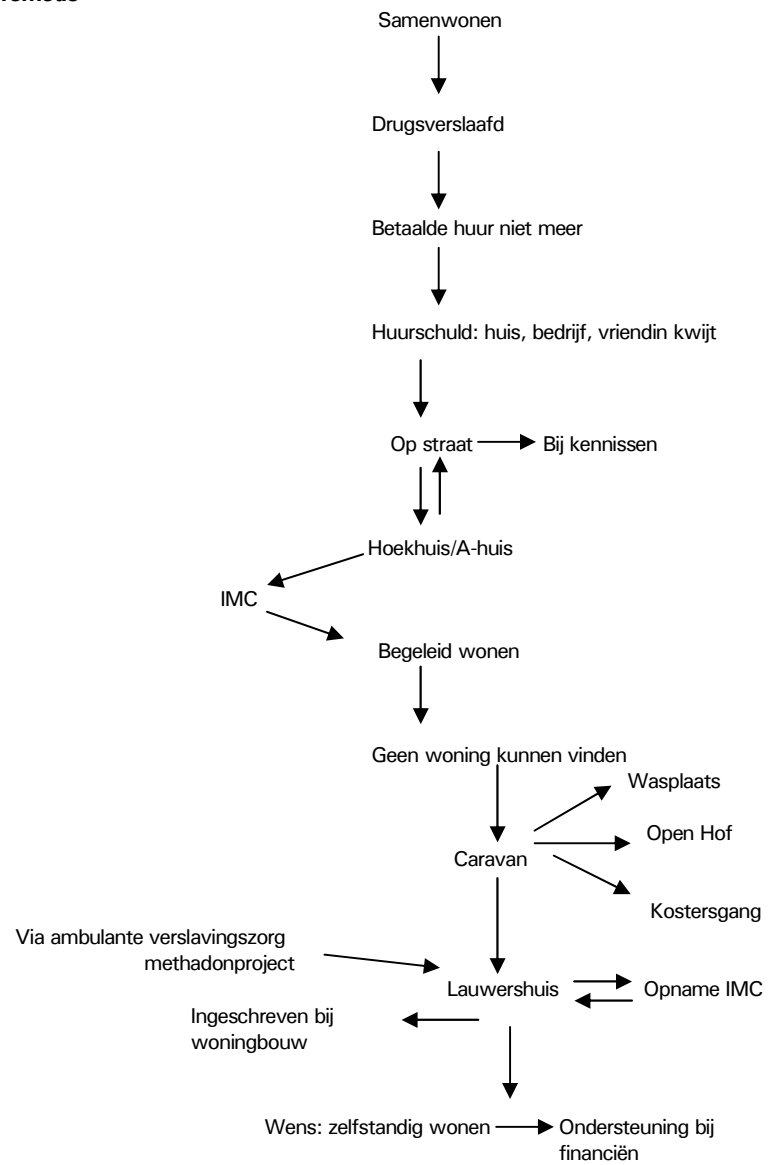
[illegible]

Samenwonen

Drugsverslaafd

Betaalde huur niet meer

Huurschuld: huis, bedrijf, vriendin kwijt

Op straat

Bij kennissen

Hoekhuis/A-huis

IMC

Begeleid wonen

Geen woning kunnen vinden

Wasplaats

Caravan

Open Hof

Kostersgang

Via ambulante verslavingszorg methadonproject

Lauwershuis

Opname IMC

Ingeschreven bij woningbouw

Wens: zelfstandig wonen

Ondersteuning bij financiën